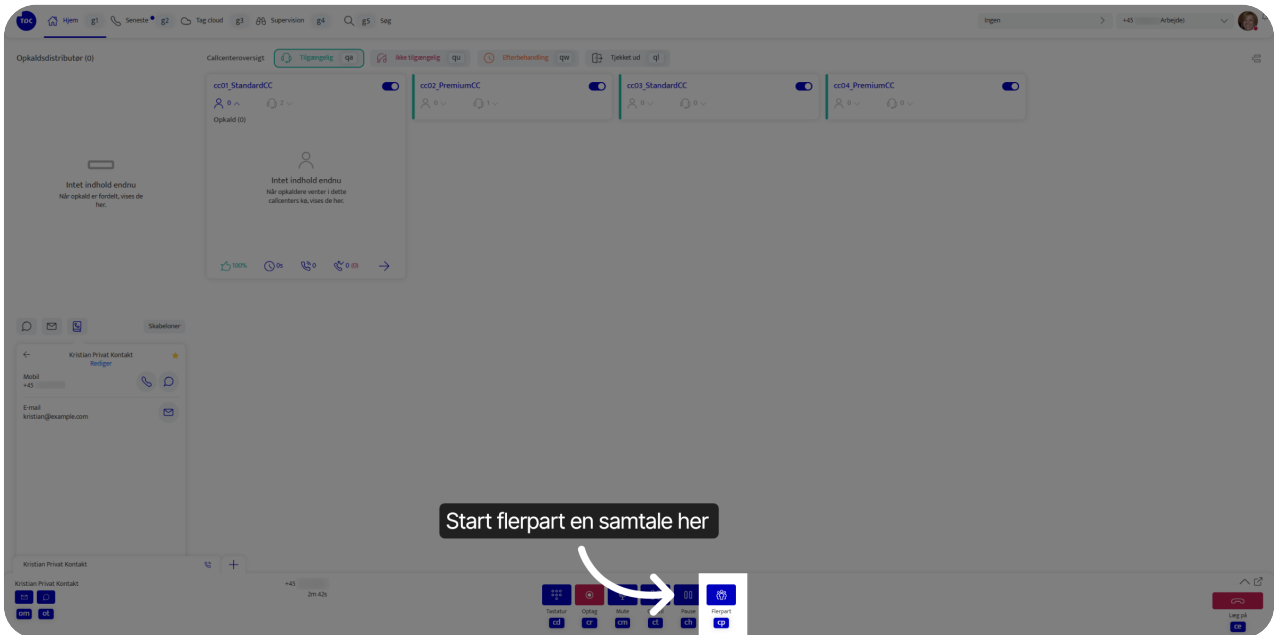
TOC Hjem g1 Seneste g2 Tag cloud g3 Supervision g4 Søg g5 Søg

Ingen

+45 Arbejde

Opkaldsdistributør (0)

Callcenteroversigt Tilgængelig qa Ikke tilgængelig qu Efterbehandling qw Tjekket ud ql

cc01_StandardCC
0 2
Opkald (0)

Intet indhold endnu
Når opkaldere venter i dette callcenters kø, vises de her.

100% 0s 0 0 (0)

cc02_PremiumCC
0 1

cc03_StandardCC
0 0

cc04_PremiumCC
0 0

Intet indhold endnu
Når opkald er fordelt, vises de her.

Skabeloner

Kristian Privat Kontakt
Rediger

Mobil
+45

E-mail
kristian@example.com

Kristian Privat Kontakt

Kristian Privat Kontakt
om ot

+45
2m 42s

Start flerpart en samtale her

Tastatur cd
Optag cr
Mute cm
ct
Pause ch
Flerpart cp

Læg på ce